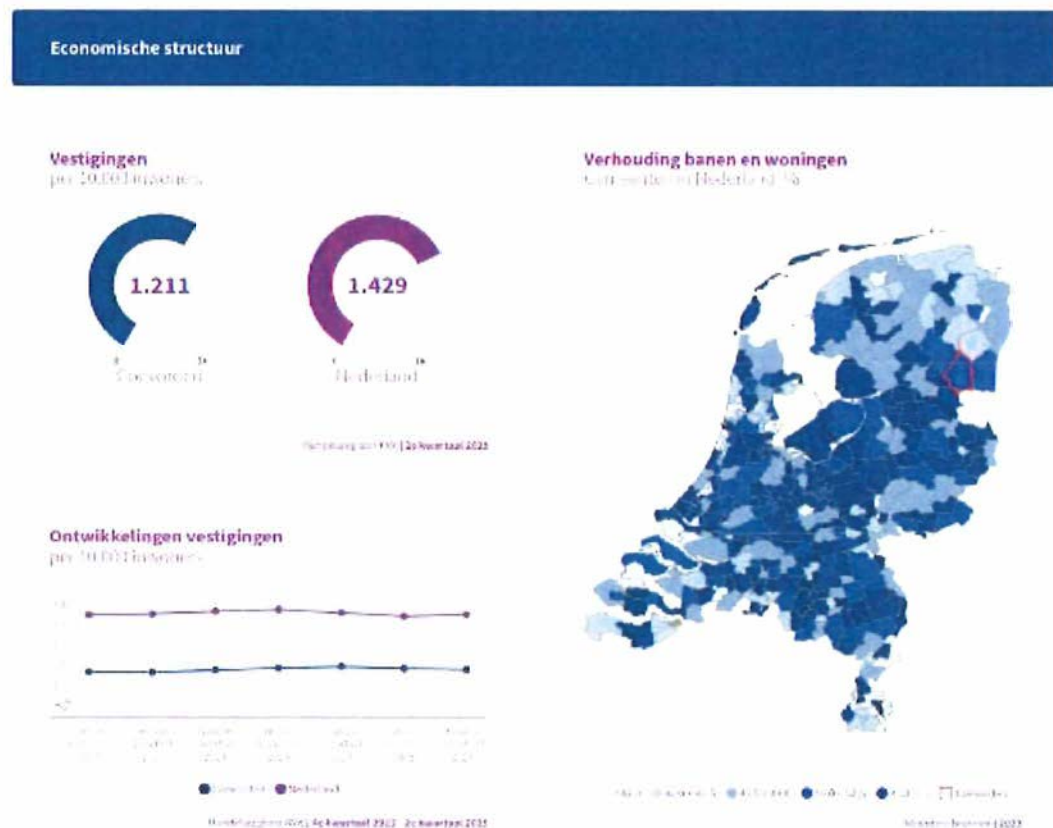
Economische structuur

Vestigingen
per 10.000 inwoners

1.211

1.429

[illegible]

Nederland

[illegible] | 2e kwartaal 2023

Verhouding banen en woningen
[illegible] Nederland %

Ontwikkelingen vestigingen
per 10.000 inwoners

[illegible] Nederland

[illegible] 2e kwartaal 2022 - 2e kwartaal 2023

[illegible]

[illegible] | 2023